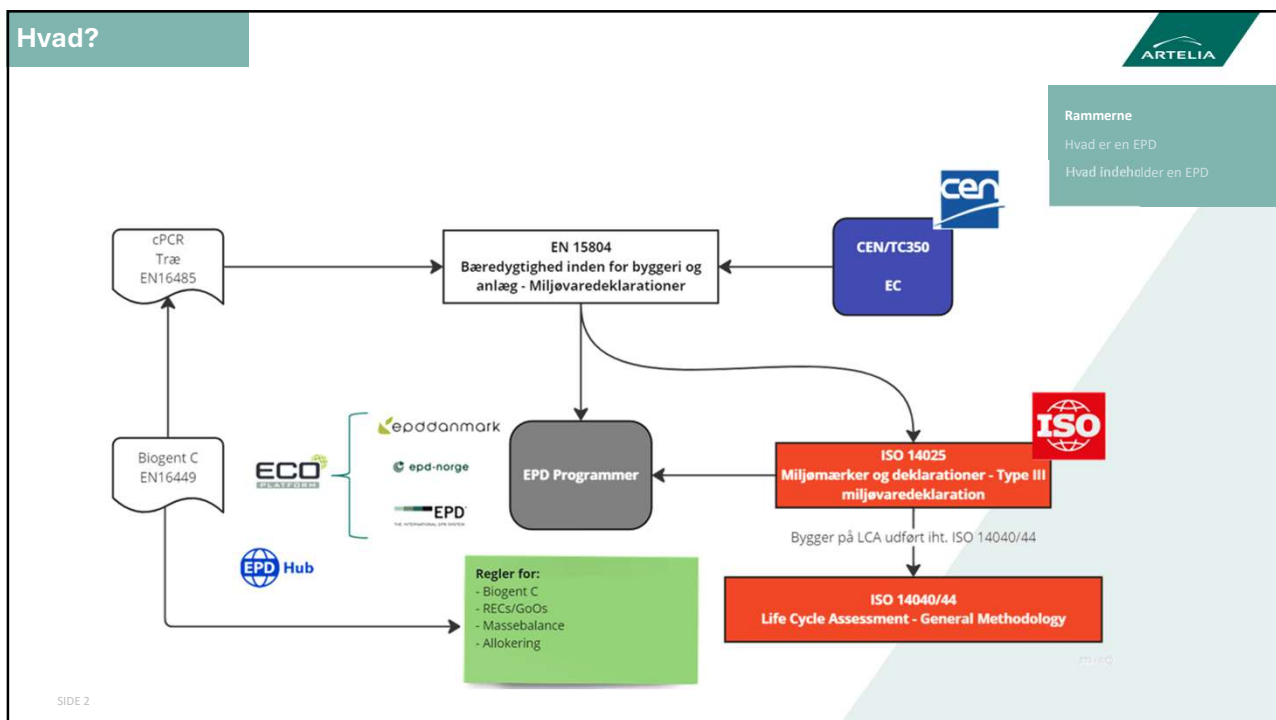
Hvad?

ARTELIA

Rammerne
Hvad er en EPD
Hvad indeholder en EPD

cen

cPCR
Træ
EN16485

EN 15804
Bæredygtighed inden for byggeri og anlæg - Miljøvaredeklarationer

CEN/TC350
EC

ISO

epddanmark
epd-norge
ECO PLATFORM
EPD THE INTERNATIONAL EPD SYSTEM

Biogent C
EN16449

EPD Programmer

ISO 14025
Miljømærker og deklarationer - Type III miljøvaredeklaration

Bygger på LCA udført iht. ISO 14040/44

EPD Hub

Regler for:
- Biogent C
- RECs/GoOs
- Massebalance
- Allokering

ISO 14040/44
Life Cycle Assessment - General Methodology

miro

SIDE 2